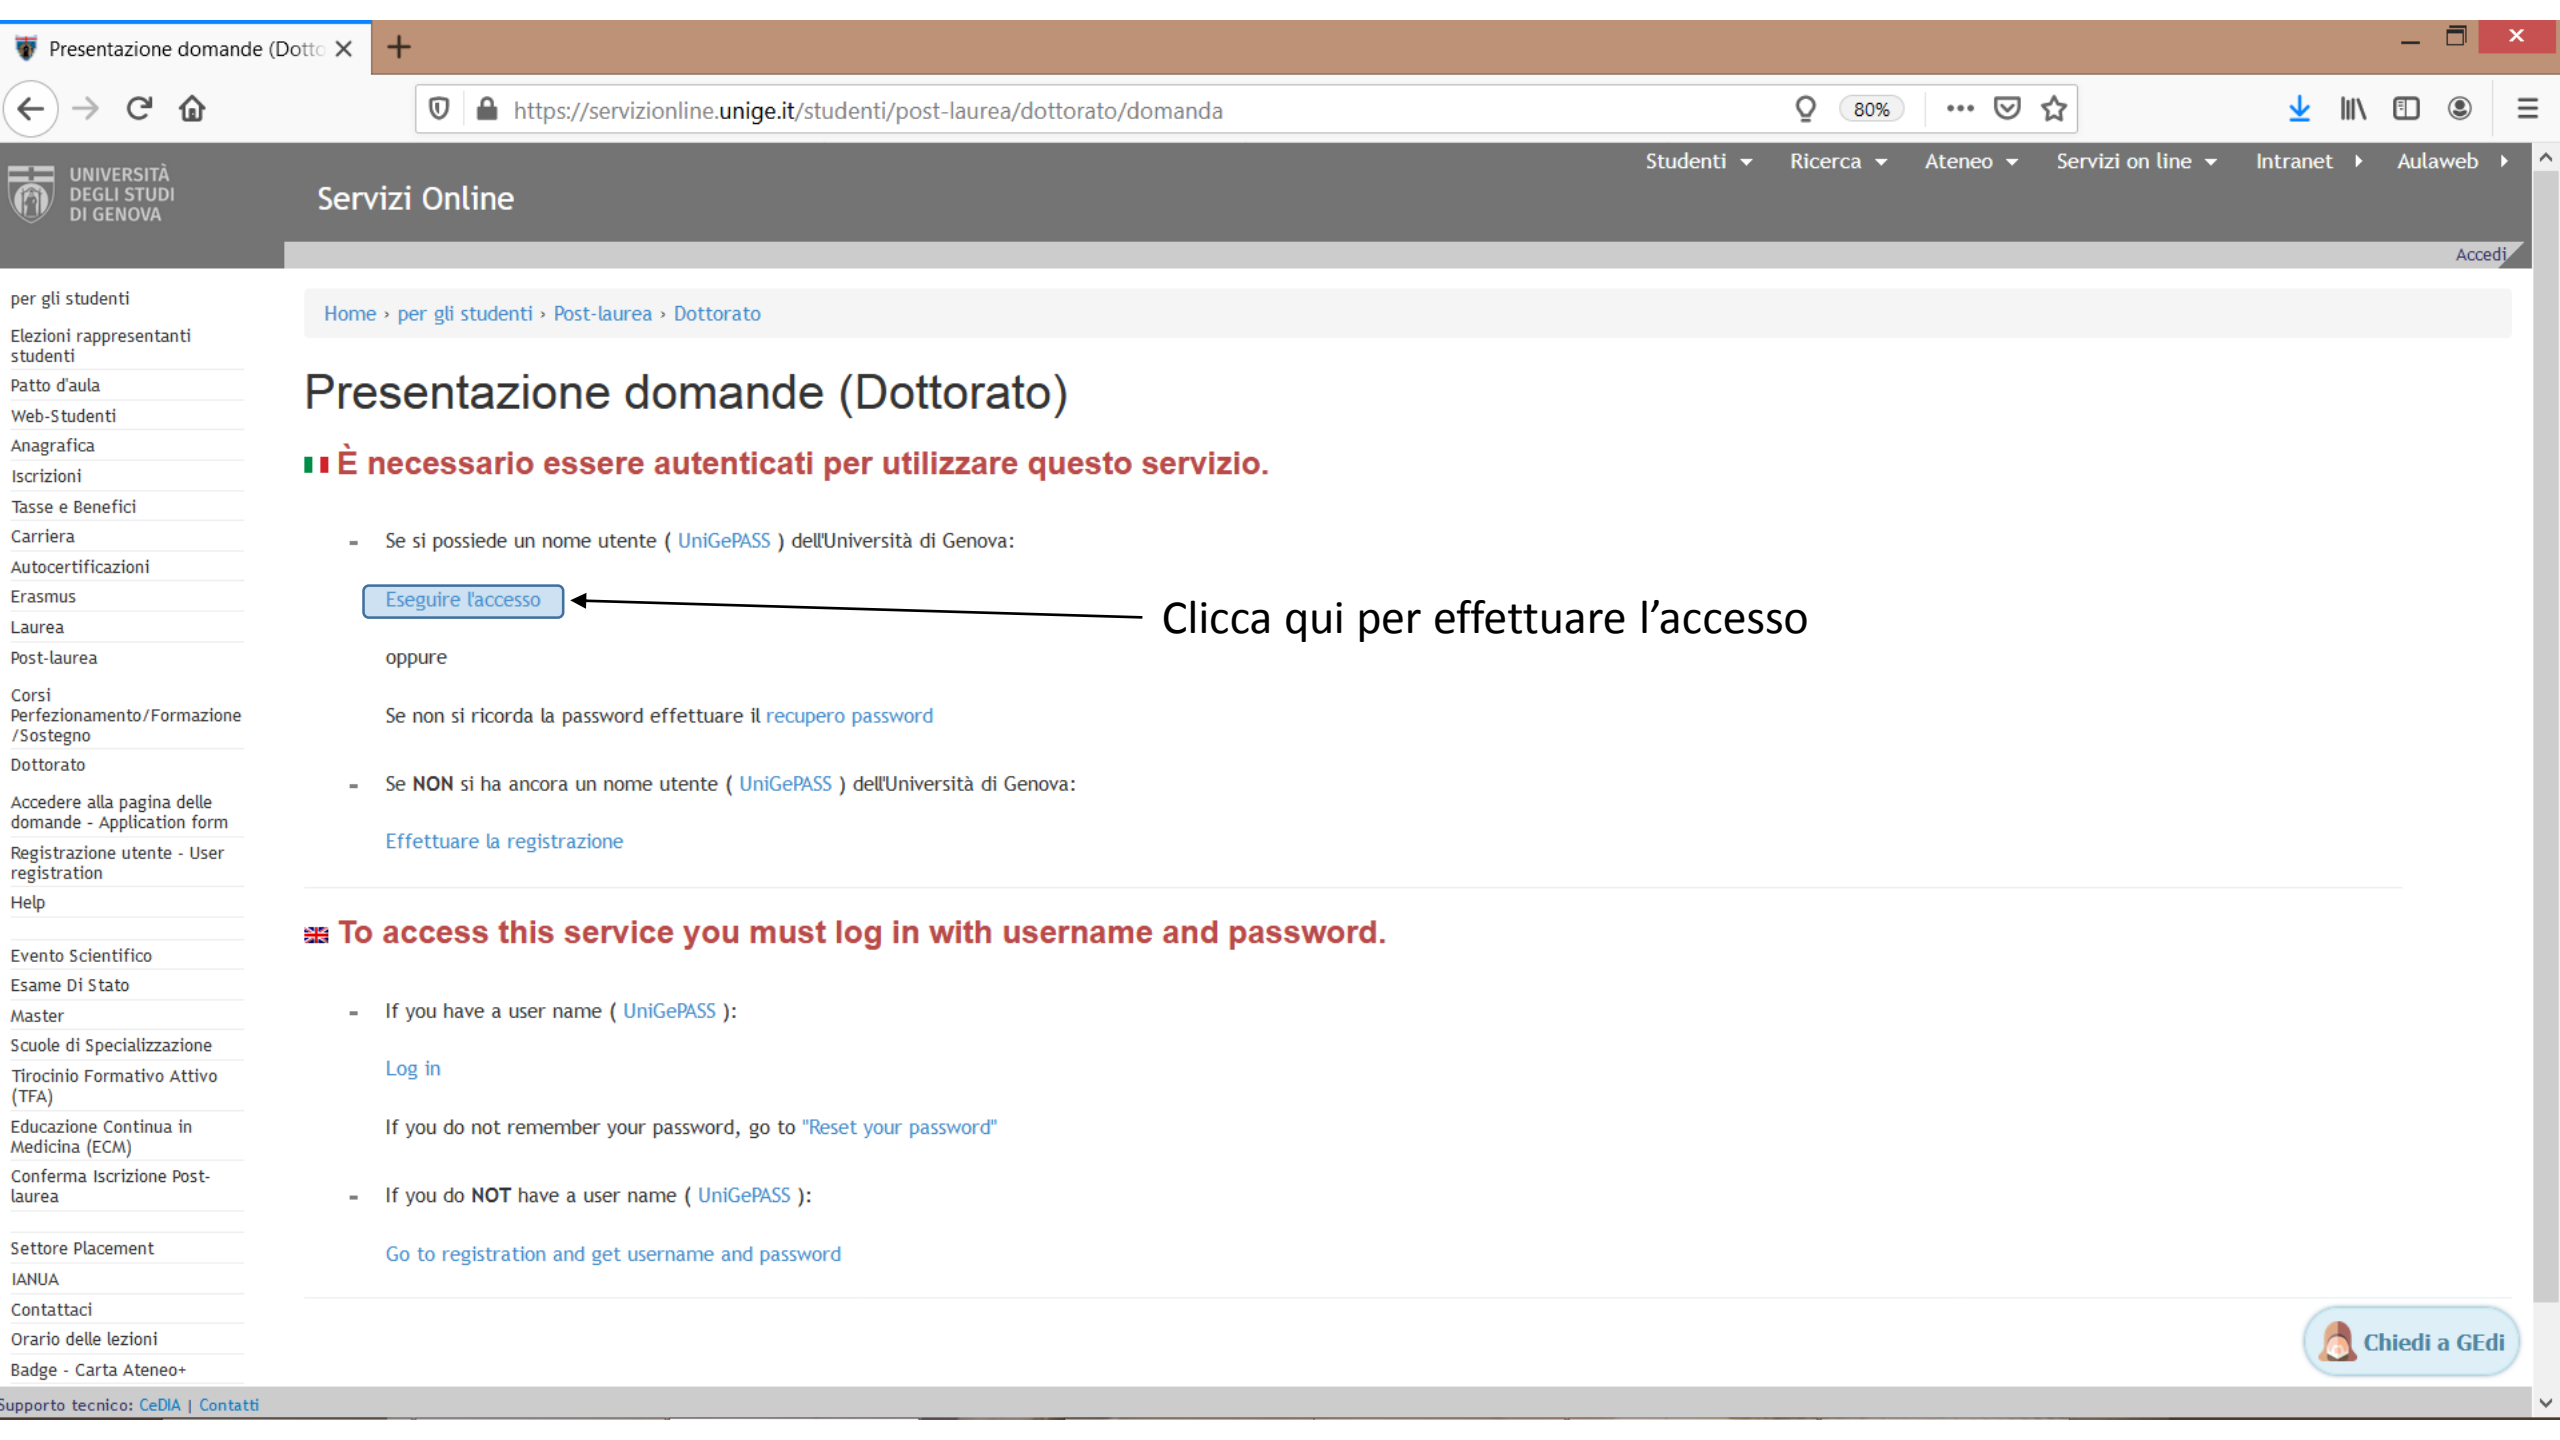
Presentazione domande (Dotto

https://servizionline.unige.it/studenti/post-laurea/dottorato/domanda

80%

UNIVERSITÀ DEGLI STUDI DI GENOVA

Servizi Online

Studenti Ricerca Ateneo Servizi on line Intranet Aulaweb

Accedi

per gli studenti
Elezioni rappresentanti studenti
Patto d'aula
Web-Studenti
Anagrafica
Iscrizioni
Tasse e Benefici
Carriera
Autocertificazioni
Erasmus
Laurea
Post-laurea
Corsi Perfezionamento/Formazione/Sostegno
Dottorato
Accedere alla pagina delle domande - Application form
Registrazione utente - User registration
Help
Evento Scientifico
Esame Di Stato
Master
Scuole di Specializzazione
Tirocinio Formativo Attivo (TFA)
Educazione Continua in Medicina (ECM)
Conferma Iscrizione Post-laurea
Settore Placement
IANUA
Contattaci
Orario delle lezioni
Badge - Carta Ateneo+

Home › per gli studenti › Post-laurea › Dottorato

Presentazione domande (Dottorato)

È necessario essere autenticati per utilizzare questo servizio.

- Se si possiede un nome utente ( UniGePASS ) dell'Università di Genova:

Eseguire l'accesso

Clicca qui per effettuare l'accesso

oppure

Se non si ricorda la password effettuare il recupero password

- Se NON si ha ancora un nome utente ( UniGePASS ) dell'Università di Genova:

Effettuare la registrazione

To access this service you must log in with username and password.

- If you have a user name ( UniGePASS ):

Log in

If you do not remember your password, go to "Reset your password"

- If you do NOT have a user name ( UniGePASS ):

Go to registration and get username and password

Chiedi a GEdi

Supporto tecnico: CeDIA | Contatti